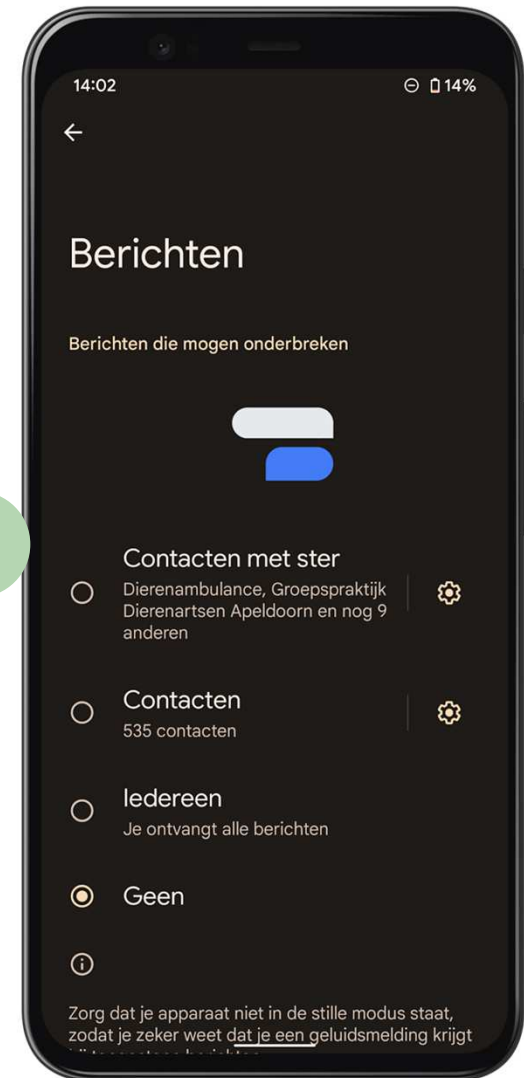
14:02

14%

Berichten

Berichten die mogen onderbreken

Contacten met ster
Dierenambulance, Groepspraktijk Dierenartsen Apeldoorn en nog 9 anderen

Contacten
535 contacten

Iedereen
Je ontvangt alle berichten

Geen

Zorg dat je apparaat niet in de stille modus staat, zodat je zeker weet dat je een geluidsmelding krijgt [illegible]